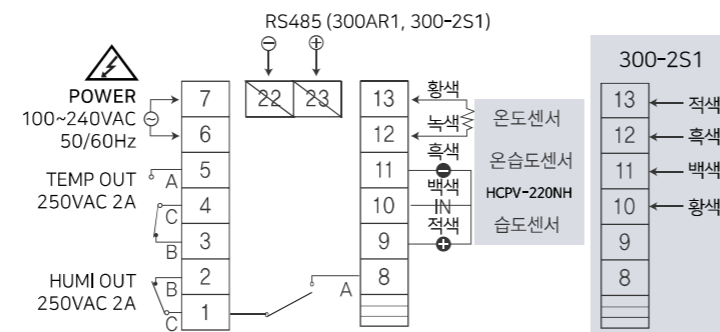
RS485 (300AR1, 300-2S1)

⊖ ⊕

22 23

POWER
100~240VAC
50/60Hz

7
6

TEMP OUT
250VAC 2A

5
4
3

A
C
B

HUMI OUT
250VAC 2A

2
1

B
C

A

13
12
11
10
9
8

황색
녹색
흑색
백색
IN
적색

온도센서
온습도센서
HCPV-220NH
습도센서

300-2S1

| | |
|---|---|
| 13 | 적색 |
| 12 | 흑색 |
| 11 | 백색 |
| 10 | 황색 |
| 9 | |
| 8 | |